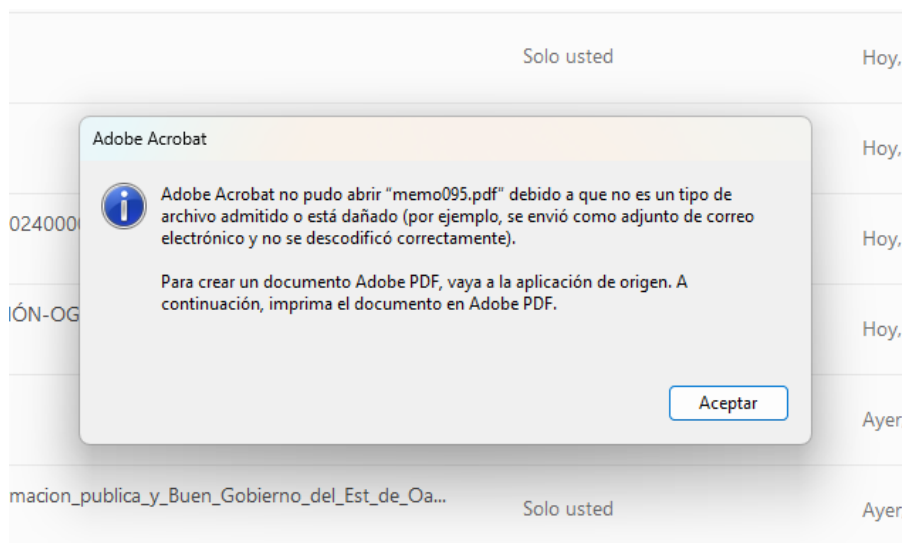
Solo usted

Hoy,

Hoy,

024000

Hoy,

IÓN-OG

Hoy,

Ayer

macion_publica_y_Buen_Gobierno_del_Est_de_Oa...

Solo usted

Ayer

Adobe Acrobat

Adobe Acrobat no pudo abrir "memo095.pdf" debido a que no es un tipo de archivo admitido o está dañado (por ejemplo, se envió como adjunto de correo electrónico y no se descodificó correctamente).

Para crear un documento Adobe PDF, vaya a la aplicación de origen. A continuación, imprima el documento en Adobe PDF.

Aceptar